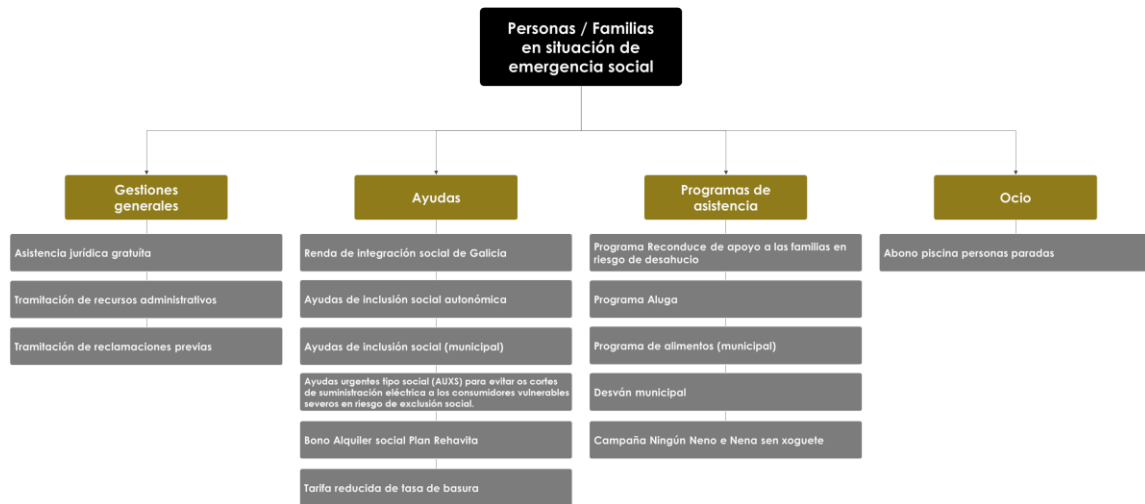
Personas / Familias en situación de emergencia social

Gestiones generales

Asistencia jurídica gratuita

Tramitación de recursos administrativos

Tramitación de reclamaciones previas

Ayudas

Renda de integración social de Galicia

Ayudas de inclusión social autonómica

Ayudas de inclusión social (municipal)

Ayudas urgentes tipo social (AUXS) para evitar os cortes de suministración eléctrica a los consumidores vulnerables severos en riesgo de exclusión social.

Bono Alquiler social Plan Rehavita

Tarifa reducida de tasa de basura

Programas de asistencia

Programa Reconduce de apoyo a las familias en riesgo de desahucio

Programa Aluga

Programa de alimentos (municipal)

Desván municipal

Campaña Ningún Neno e Nena sen xoguete

Ocio

Abono piscina personas paradas